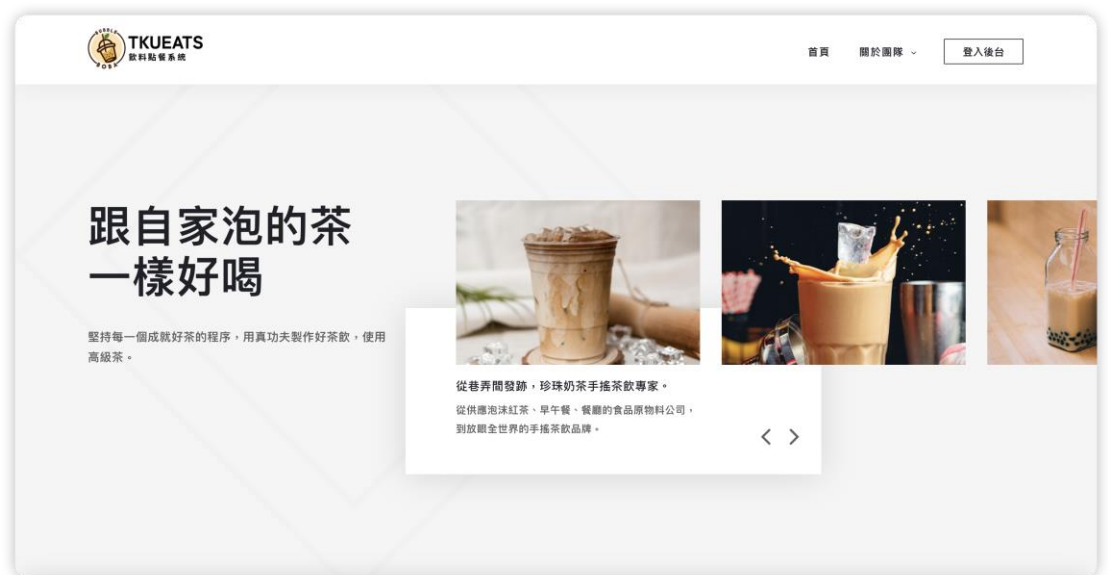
BUBBLE TEA
TKUEATS
飲料點餐系統

首頁 關於團隊 ⌄ 登入後台

跟自家泡的茶
一樣好喝

堅持每一個成就好茶的程序，用真功夫製作好茶飲，使用高級茶。

從巷弄間發跡，珍珠奶茶手搖茶飲專家。

從供應泡沫紅茶、早午餐、餐廳的食品原物料公司，到放眼全世界的手搖茶飲品牌。

< >